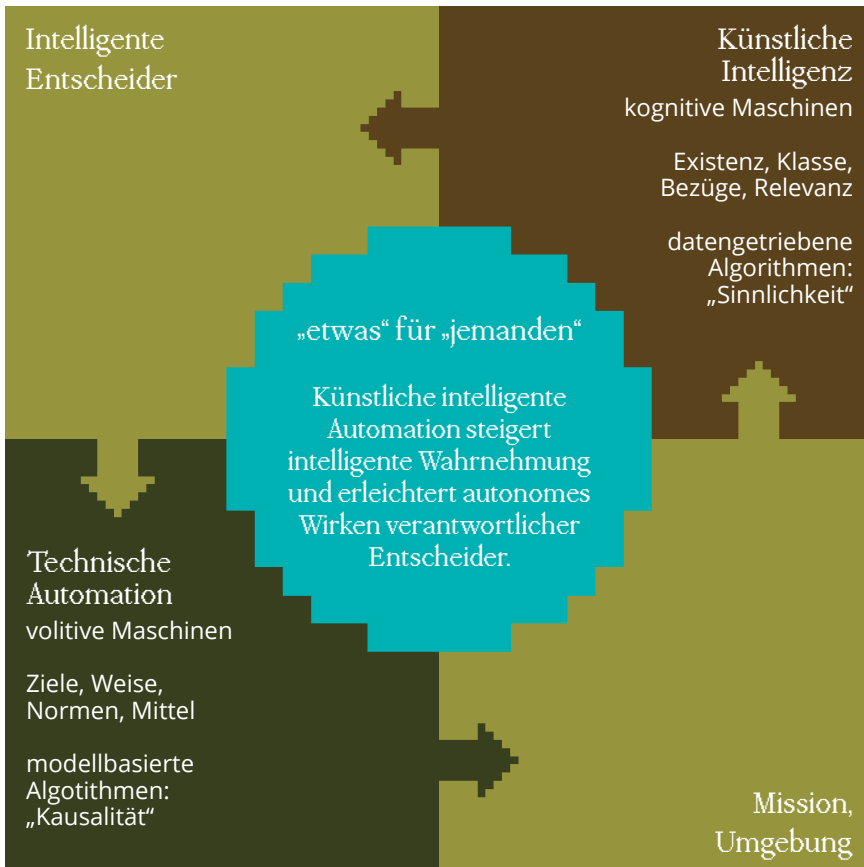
Intelligente Entscheider

Künstliche Intelligenz
kognitive Maschinen

Existenz, Klasse, Bezüge, Relevanz

datengetriebene Algorithmen: „Sinnlichkeit“

„etwas“ für „jemanden“

Künstliche intelligente Automation steigert intelligente Wahrnehmung und erleichtert autonomes Wirken verantwortlicher Entscheider.

Technische Automation
volitive Maschinen

Ziele, Weise, Normen, Mittel

modellbasierte Algotithmen: „Kausalität“

Mission, Umgebung